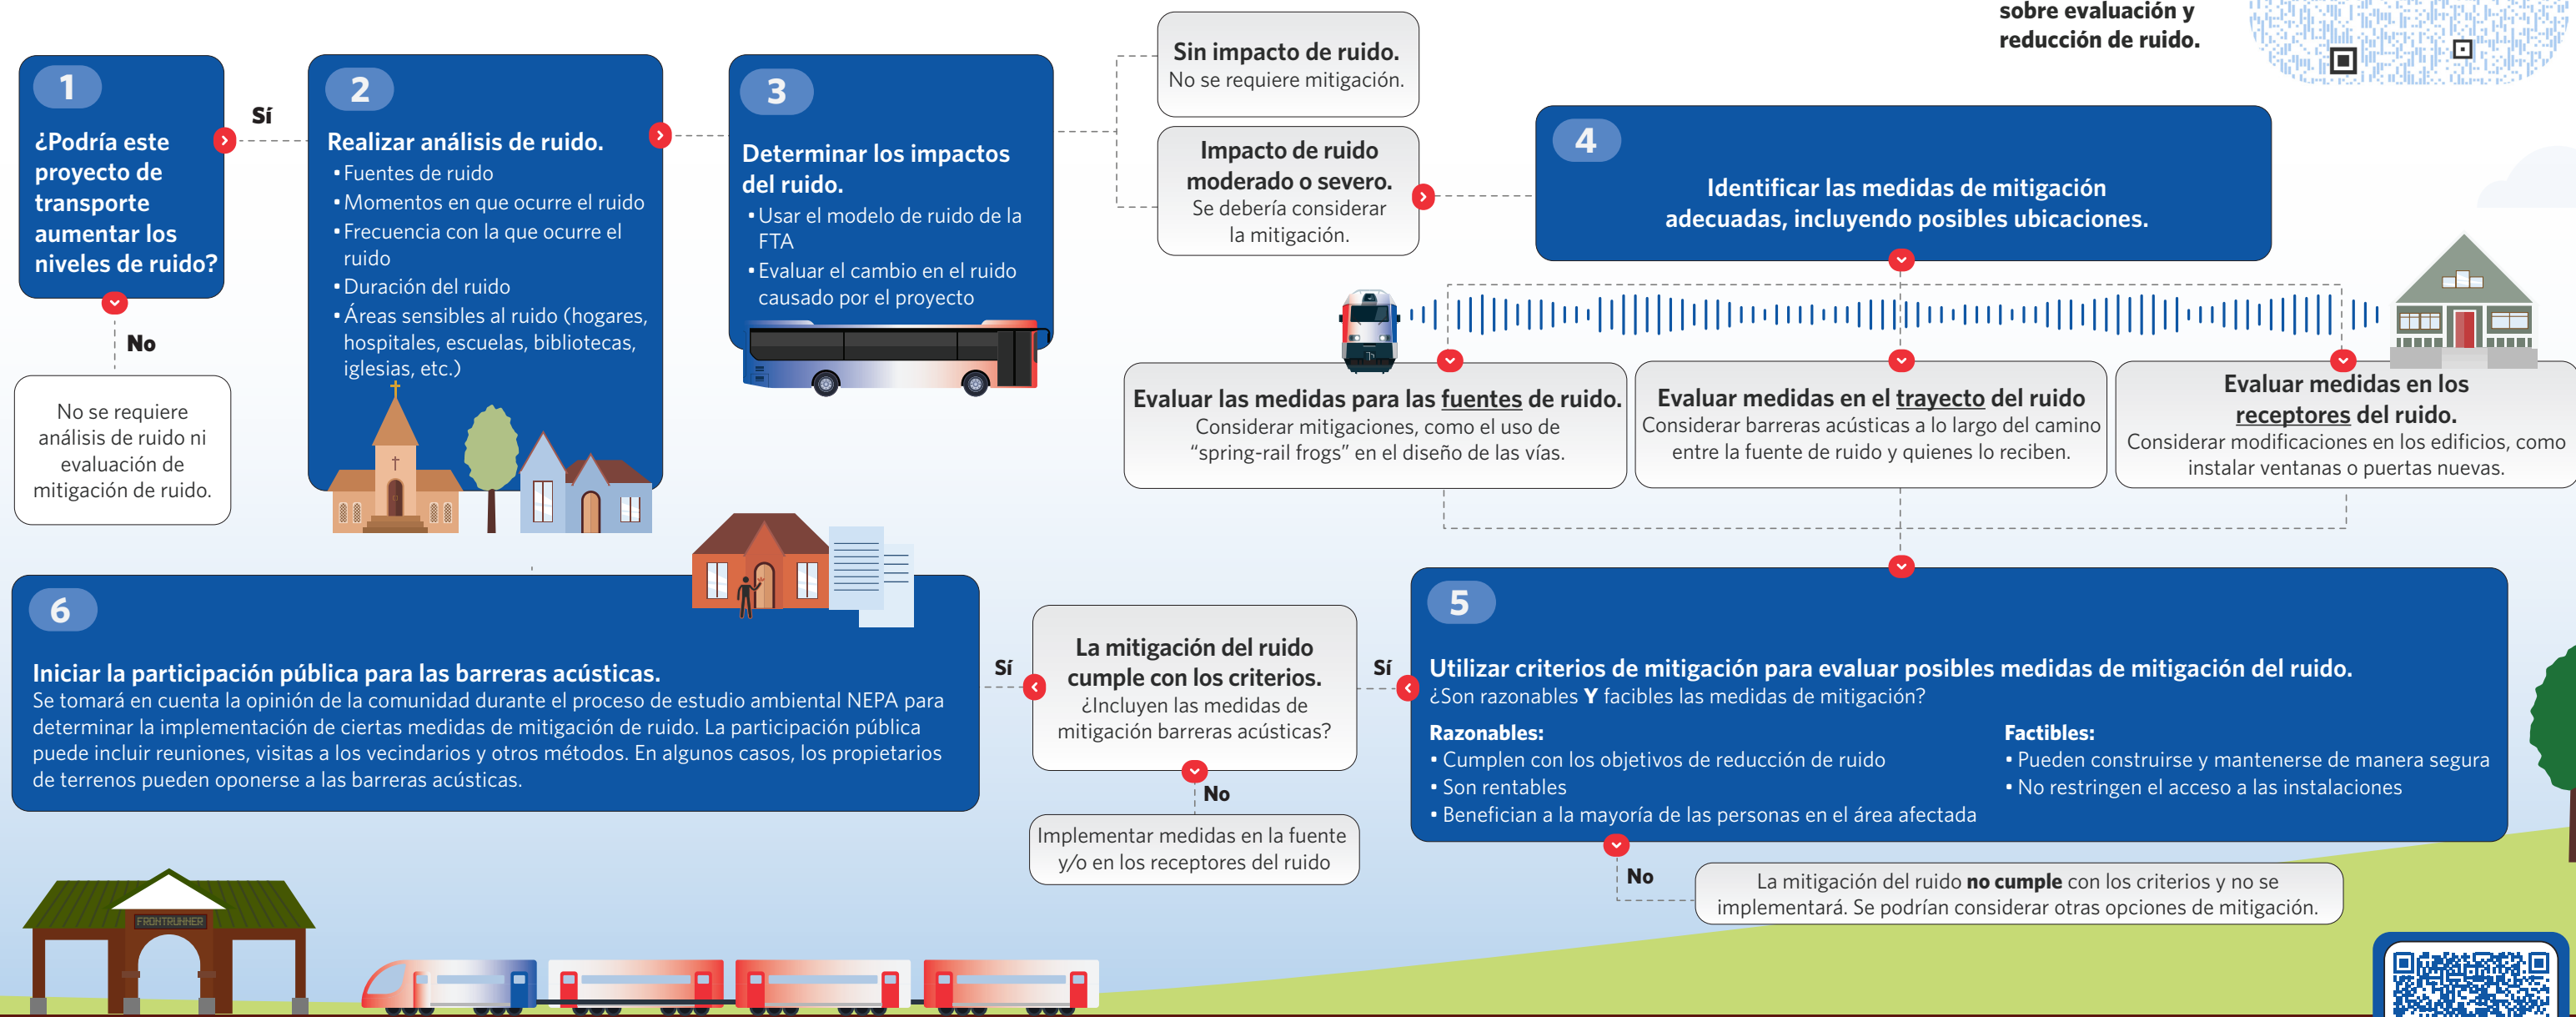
sobre evaluación y reducción de ruido.

1
¿Podría este proyecto de transporte aumentar los niveles de ruido?

Sí

No

No se requiere análisis de ruido ni evaluación de mitigación de ruido.

2
Realizar análisis de ruido.
• Fuentes de ruido
• Momentos en que ocurre el ruido
• Frecuencia con la que ocurre el ruido
• Duración del ruido
• Áreas sensibles al ruido (hogares, hospitales, escuelas, bibliotecas, iglesias, etc.)

3
Determinar los impactos del ruido.
• Usar el modelo de ruido de la FTA
• Evaluar el cambio en el ruido causado por el proyecto

Sin impacto de ruido.
No se requiere mitigación.

Impacto de ruido moderado o severo.
Se debería considerar la mitigación.

4
Identificar las medidas de mitigación adecuadas, incluyendo posibles ubicaciones.

Evaluar las medidas para las fuentes de ruido.
Considerar mitigaciones, como el uso de "spring-rail frogs" en el diseño de las vías.

Evaluar medidas en el trayecto del ruido
Considerar barreras acústicas a lo largo del camino entre la fuente de ruido y quienes lo reciben.

Evaluar medidas en los receptores del ruido.
Considerar modificaciones en los edificios, como instalar ventanas o puertas nuevas.

6
Iniciar la participación pública para las barreras acústicas.
Se tomará en cuenta la opinión de la comunidad durante el proceso de estudio ambiental NEPA para determinar la implementación de ciertas medidas de mitigación de ruido. La participación pública puede incluir reuniones, visitas a los vecindarios y otros métodos. En algunos casos, los propietarios de terrenos pueden oponerse a las barreras acústicas.

Sí

La mitigación del ruido cumple con los criterios.
¿Incluyen las medidas de mitigación barreras acústicas?

No

Implementar medidas en la fuente y/o en los receptores del ruido

Sí

5
Utilizar criterios de mitigación para evaluar posibles medidas de mitigación del ruido.
¿Son razonables Y factibles las medidas de mitigación?

Razonables:
• Cumplen con los objetivos de reducción de ruido
• Son rentables
• Benefician a la mayoría de las personas en el área afectada

Factibles:
• Pueden construirse y mantenerse de manera segura
• No restringen el acceso a las instalaciones

No

La mitigación del ruido no cumple con los criterios y no se implementará. Se podrían considerar otras opciones de mitigación.

FRONTRUNNER